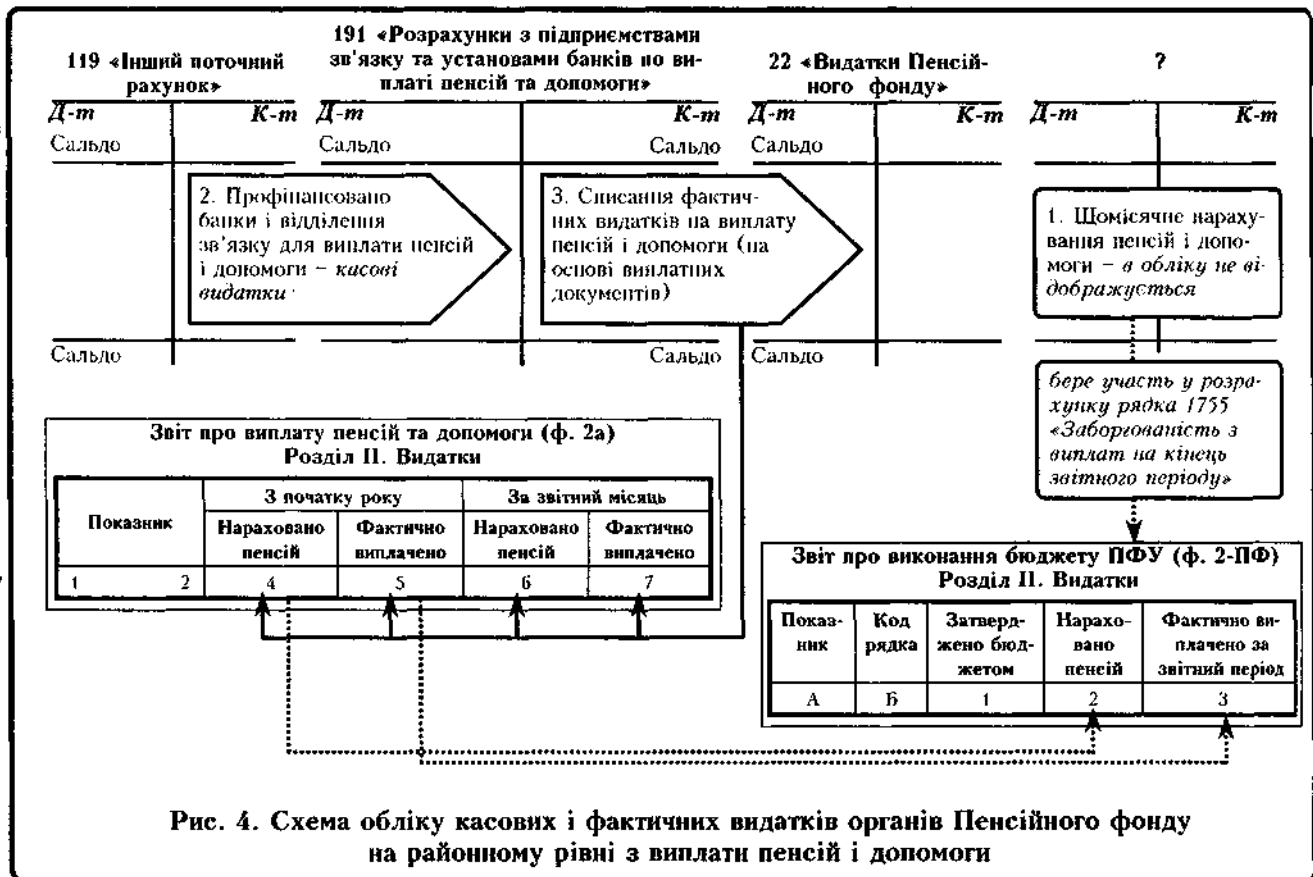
119 «Інший поточний рахунок»

| Д-т | К-т |
|---|---|
| Сальдо | |
| Сальдо | |

191 «Розрахунки з підприємствами зв'язку та установами банків по виплаті пенсій та допомоги»

| Д-т | К-т |
|---|---|
| Сальдо | Сальдо |
| | Сальдо |

22 «Видатки Пенсійного фонду»

| Д-т | К-т |
|---|---|
| Сальдо | |
| Сальдо | |

?

| Д-т | К-т |
|---|---|

2. Профінансовано банки і відділення зв'язку для виплати пенсій і допомоги – касові видатки

3. Списання фактичних видатків на виплату пенсій і допомоги (на основі виплатних документів)

1. Щомісячне нарахування пенсій і допомоги – в обліку не відображується

бере участь у розрахунку рядка 1755 «Заборгованість з виплат на кінець звітного періоду»

Звіт про виплату пенсій та допомоги (ф. 2а)
Розділ II. Видатки

| Показник | | З початку року | | За звітний місяць | |
|---|---|---|---|---|---|
| | | Нараховано пенсій | Фактично виплачено | Нараховано пенсій | Фактично виплачено |
| 1 | 2 | 4 | 5 | 6 | 7 |

Звіт про виконання бюджету ПФУ (ф. 2-ПФ)
Розділ II. Видатки

| Показник | Код рядка | Затверджено бюджетом | Нараховано пенсій | Фактично виплачено за звітний період |
|---|---|---|---|---|
| А | Б | 1 | 2 | 3 |

Рис. 4. Схема обліку касових і фактичних видатків органів Пенсійного фонду на районному рівні з виплати пенсій і допомоги